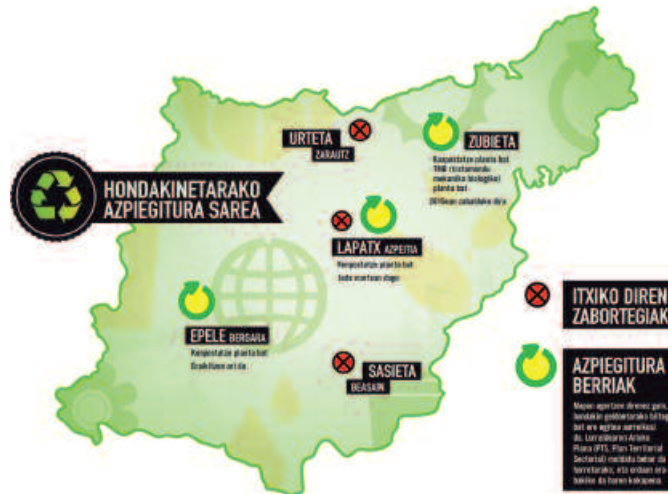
HONDAKINETARAKO AZPIEGITURA SAREA

URTETA ZARAUTZ

ZUBIETA
Konpostatze planta bat
TMB (tratamendu mekaniko biologiko) planta bat
2015ean zabaltzeko da

LAPATX AZPEITIA
Konpostatze planta bat bada martxan dago

EPELE BERGARA
Konpostatze planta bat Gipuzkoan ari da

SASIETA BEASAIN

ITXIKO DIREN ZABORTEGIAK

AZPIEGITURA BERRIAK
Mayan egoteen direnez gain, hondakin geldoetarako biltegi bat ere egitea aurreikusi da. Lurraldearen Arloko Plana (PTS, Plan Territorial Sectorial) mahaia behar da horretarako, eta ordaen era- bakiko da horen kokapena.